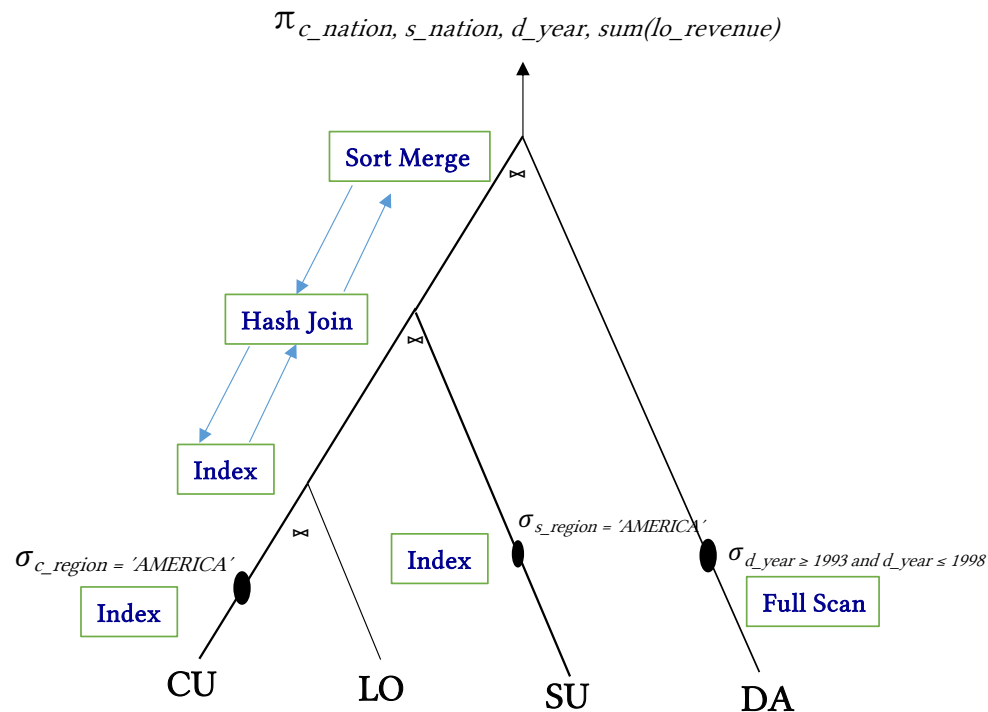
$\pi_{c\_nation,\ s\_nation,\ d\_year,\ sum(lo\_revenue)}$

Sort Merge

$\bowtie$

Hash Join

$\bowtie$

Index

$\bowtie$

$\sigma_{s\_region\ =\ 'AMERICA'}$

$\sigma_{c\_region\ =\ 'AMERICA'}$

Index

$\sigma_{d\_year\ \geq\ 1993\ and\ d\_year\ \leq\ 1998}$

Index

Full Scan

CU

LO

SU

DA